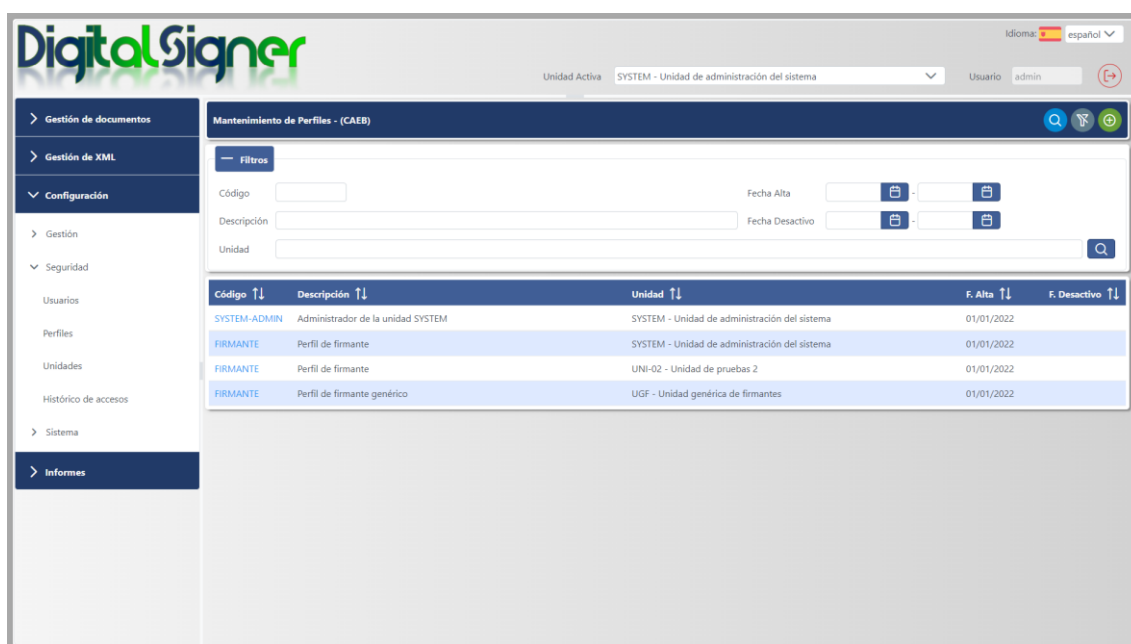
DigitalSigner

Idioma: español

Unidad Activa SYSTEM - Unidad de administración del sistema

Usuario admin

Gestión de documentos

Gestión de XML

Configuración

Gestión

Seguridad

Usuarios

Perfiles

Unidades

Histórico de accesos

Sistema

Informes

Mantenimiento de Perfiles - (CAEB)

Filtros

Código

Descripción

Unidad

Fecha Alta

Fecha Desactivo

| Código | Descripción | Unidad | F. Alta | F. Desactivo |
|---|---|---|---|---|
| SYSTEM-ADMIN | Administrador de la unidad SYSTEM | SYSTEM - Unidad de administración del sistema | 01/01/2022 | |
| FIRMANTE | Perfil de firmante | SYSTEM - Unidad de administración del sistema | 01/01/2022 | |
| FIRMANTE | Perfil de firmante | UNI-02 - Unidad de pruebas 2 | 01/01/2022 | |
| FIRMANTE | Perfil de firmante genérico | UGF - Unidad genérica de firmantes | 01/01/2022 | |